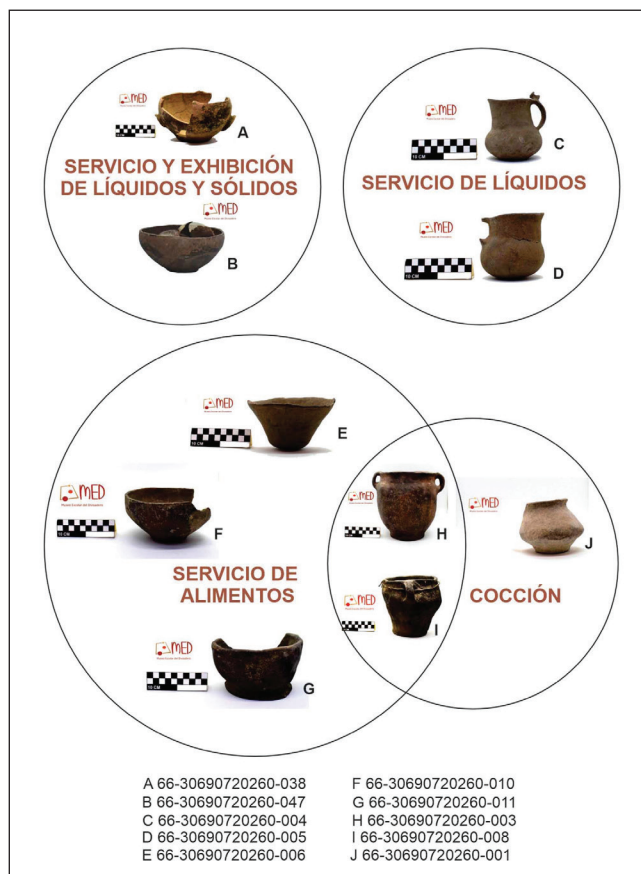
MED

A

SERVICIO Y EXHIBICIÓN DE LÍQUIDOS Y SÓLIDOS

MED

B

MED

10 CM

C

SERVICIO DE LÍQUIDOS

MED

10 CM

D

MED

10 CM

E

MED

10 CM

F

SERVICIO DE ALIMENTOS

MED

10 CM

G

H

MED

I

MED

J

COCCIÓN

A 66-30690720260-038
B 66-30690720260-047
C 66-30690720260-004
D 66-30690720260-005
E 66-30690720260-006

F 66-30690720260-010
G 66-30690720260-011
H 66-30690720260-003
I 66-30690720260-008
J 66-30690720260-001